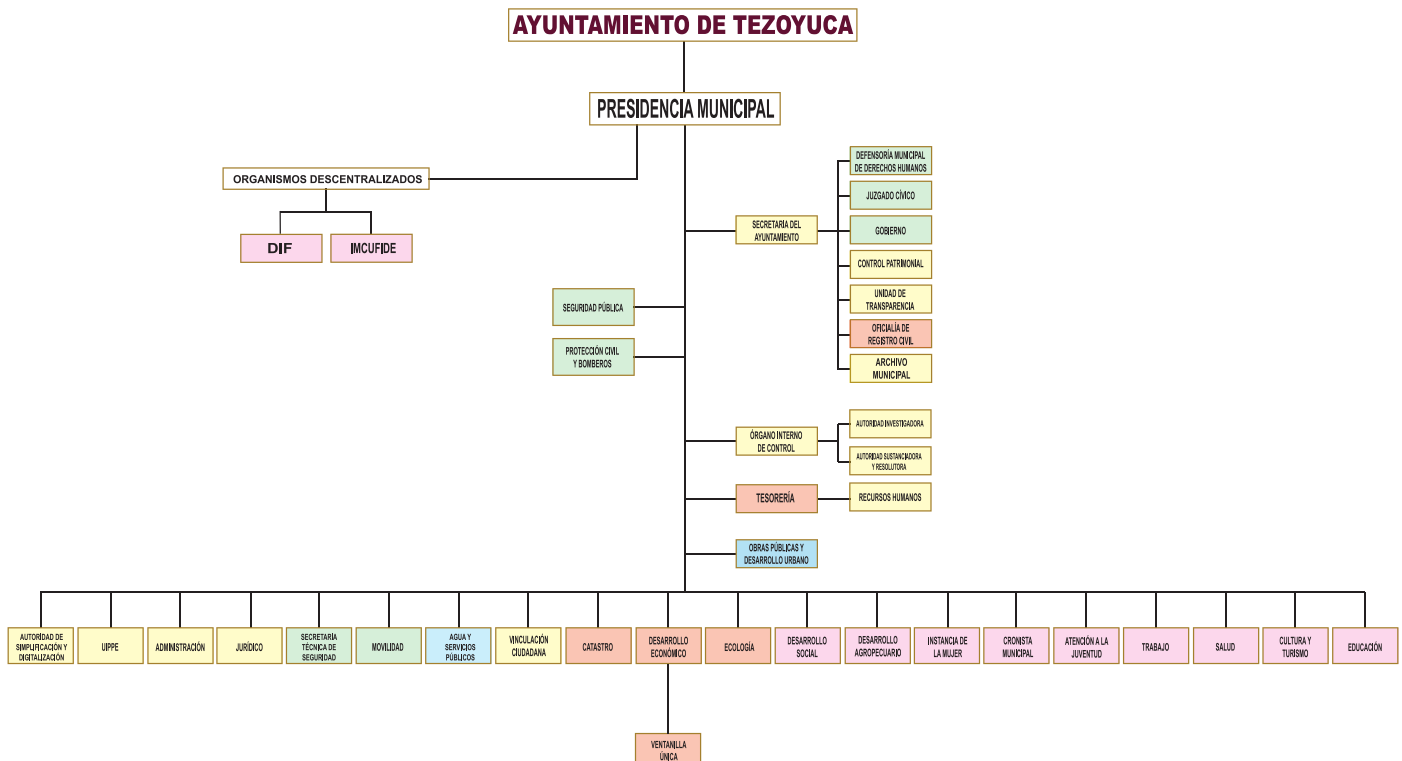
AYUNTAMIENTO DE TEZOYUCA

PRESIDENCIA MUNICIPAL

ORGANISMOS DESCENTRALIZADOS

DIF

IMCUFIDE

SECRETARÍA DEL AYUNTAMIENTO

DEFENSORÍA MUNICIPAL DE DERECHOS HUMANOS

JUZGADO CÍVICO

GOBIERNO

CONTROL PATRIMONIAL

UNIDAD DE TRANSPARENCIA

OFICIALÍA DE REGISTRO CIVIL

ARCHIVO MUNICIPAL

SEGURIDAD PÚBLICA

PROTECCIÓN CIVIL Y BOMBEROS

ÓRGANO INTERNO DE CONTROL

AUTORIDAD INVESTIGADORA

AUTORIDAD SUSTANCIADORA Y RESOLUTORA

TESORERÍA

RECURSOS HUMANOS

OBRAS PÚBLICAS Y DESARROLLO URBANO

AUTORIDAD DE SIMPLIFICACIÓN Y DIGITALIZACIÓN

UIPPE

ADMINISTRACIÓN

JURÍDICO

SECRETARÍA TÉCNICA DE SEGURIDAD

MOVILIDAD

AGUA Y SERVICIOS PÚBLICOS

VINCULACIÓN CIUDADANA

CATASTRO

DESARROLLO ECONÓMICO

ECOLOGÍA

DESARROLLO SOCIAL

DESARROLLO AGROPECUARIO

INSTANCIA DE LA MUJER

CRONISTA MUNICIPAL

ATENCIÓN A LA JUVENTUD

TRABAJO

SALUD

CULTURA Y TURISMO

EDUCACIÓN

VENTANILLA ÚNICA